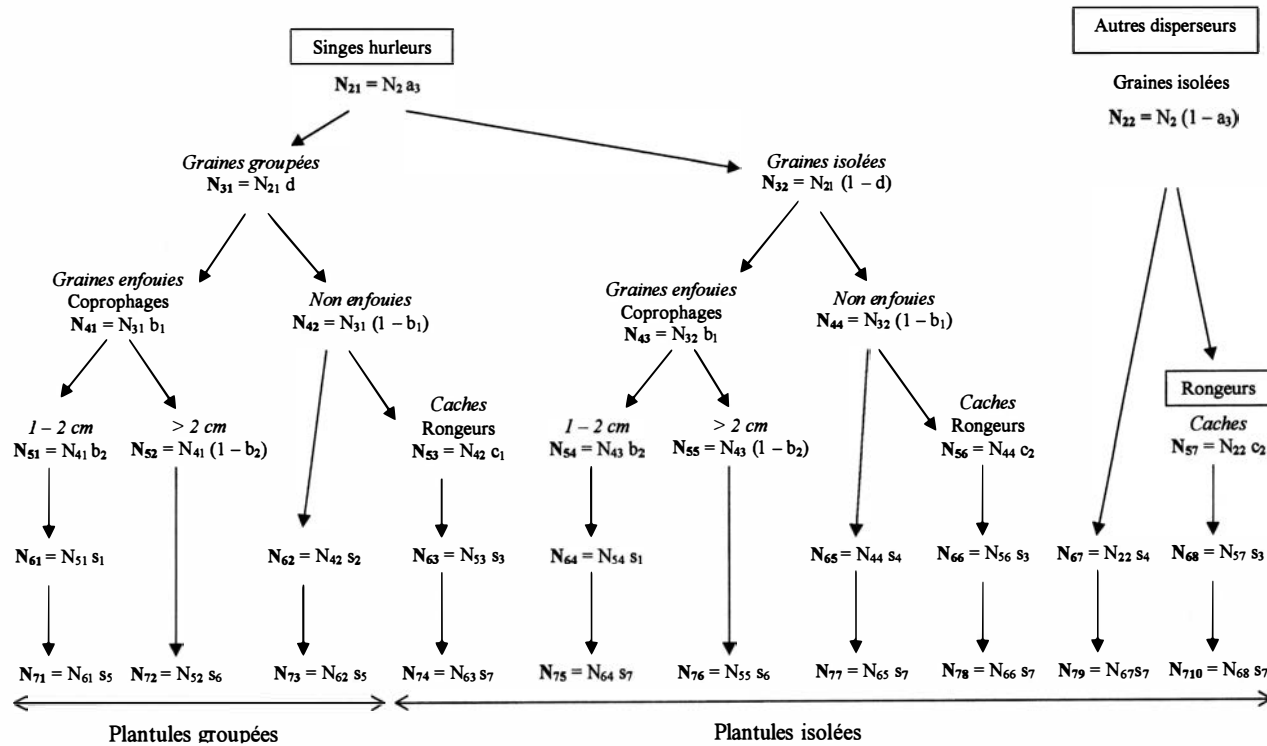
Singes hurleurs
$N_{21} = N_2 a_3$

Autres disperseurs
Graines isolées
$N_{22} = N_2 (1 - a_3)$

Graines groupées
$N_{31} = N_{21} d$

Graines isolées
$N_{32} = N_{21} (1 - d)$

Graines enfouies
Coprophages
$N_{41} = N_{31} b_1$

Non enfouies
$N_{42} = N_{31} (1 - b_1)$

Graines enfouies
Coprophages
$N_{43} = N_{32} b_1$

Non enfouies
$N_{44} = N_{32} (1 - b_1)$

1 – 2 cm
$N_{51} = N_{41} b_2$

> 2 cm
$N_{52} = N_{41} (1 - b_2)$

Caches
Rongeurs
$N_{53} = N_{42} c_1$

1 – 2 cm
$N_{54} = N_{43} b_2$

> 2 cm
$N_{55} = N_{43} (1 - b_2)$

Caches
Rongeurs
$N_{56} = N_{44} c_2$

Rongeurs
Caches
$N_{57} = N_{22} c_2$

$N_{61} = N_{51} s_1$

$N_{62} = N_{42} s_2$

$N_{63} = N_{53} s_3$

$N_{64} = N_{54} s_1$

$N_{65} = N_{44} s_4$

$N_{66} = N_{56} s_3$

$N_{67} = N_{22} s_4$

$N_{68} = N_{57} s_3$

$N_{71} = N_{61} s_5$

$N_{72} = N_{52} s_6$

$N_{73} = N_{62} s_5$

$N_{74} = N_{63} s_7$

$N_{75} = N_{64} s_7$

$N_{76} = N_{55} s_6$

$N_{77} = N_{65} s_7$

$N_{78} = N_{66} s_7$

$N_{79} = N_{67} s_7$

$N_{710} = N_{68} s_7$

Plantules groupées

Plantules isolées